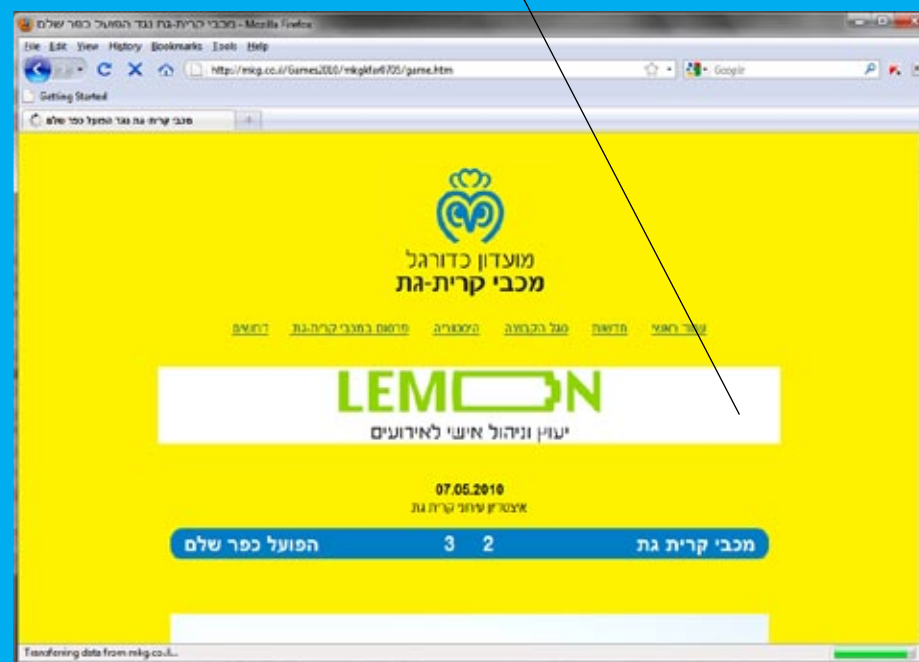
מכבי קרית-גת נגד הפועל כפר שלם - Mozilla Firefox

File Edit View History Bookmarks Tools Help

http://mkg.co.il/Games2010/mkgkfar0705/game.htm

Google

Getting Started

מכבי קרית גת נגד הפועל כפר שלם

מועדון כדורגל
מכבי קרית-גת

עמוד ראשי חדשות סגל הקבוצה היסטוריה פרסום במכבי קרית-גת דרושים

LEMON
יעוץ וניהול אישי לאירועים

07.05.2010
איצטדיון עירוני קרית גת

מכבי קרית גת 2 3 הפועל כפר שלם

Transferring data from mkg.co.il...